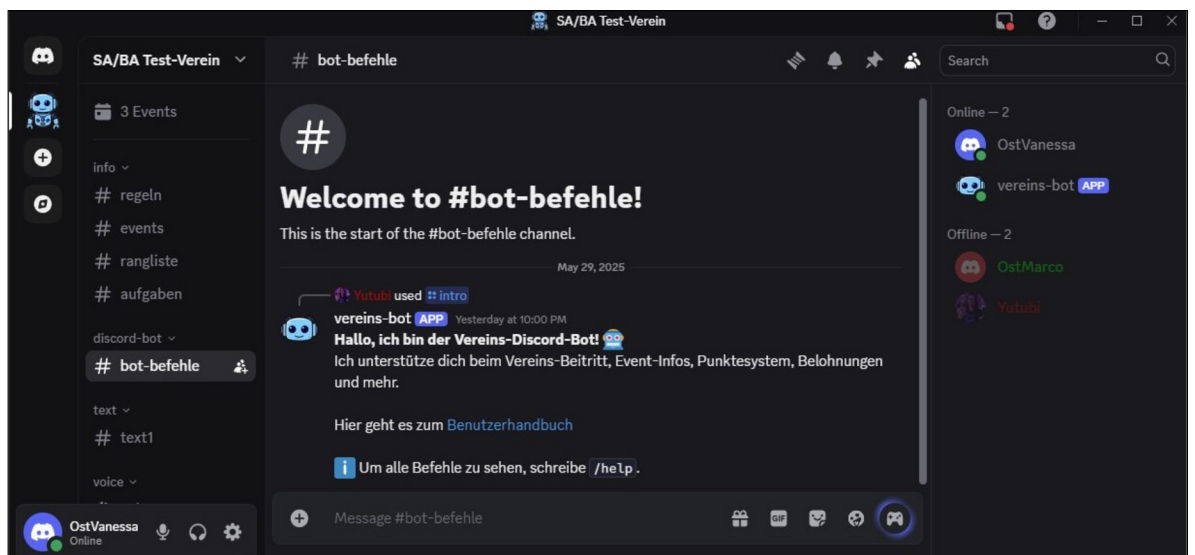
SA/BA Test-Verein

SA/BA Test-Verein

3 Events

info
# regeln
# events
# rangliste
# aufgaben

discord-bot
# bot-befehle

text
# text1

voice

OstVanessa
Online

# bot-befehle

Search

#

Welcome to #bot-befehle!

This is the start of the #bot-befehle channel.

May 29, 2025

Yutubi used intro

vereins-bot APP Yesterday at 10:00 PM

Hallo, ich bin der Vereins-Discord-Bot!

Ich unterstütze dich beim Vereins-Beitritt, Event-Infos, Punktesystem, Belohnungen und mehr.

Hier geht es zum Benutzerhandbuch

Um alle Befehle zu sehen, schreibe /help.

Message #bot-befehle

GIF

Online — 2
OstVanessa
vereins-bot APP

Offline — 2
OstMarco
Yutubi